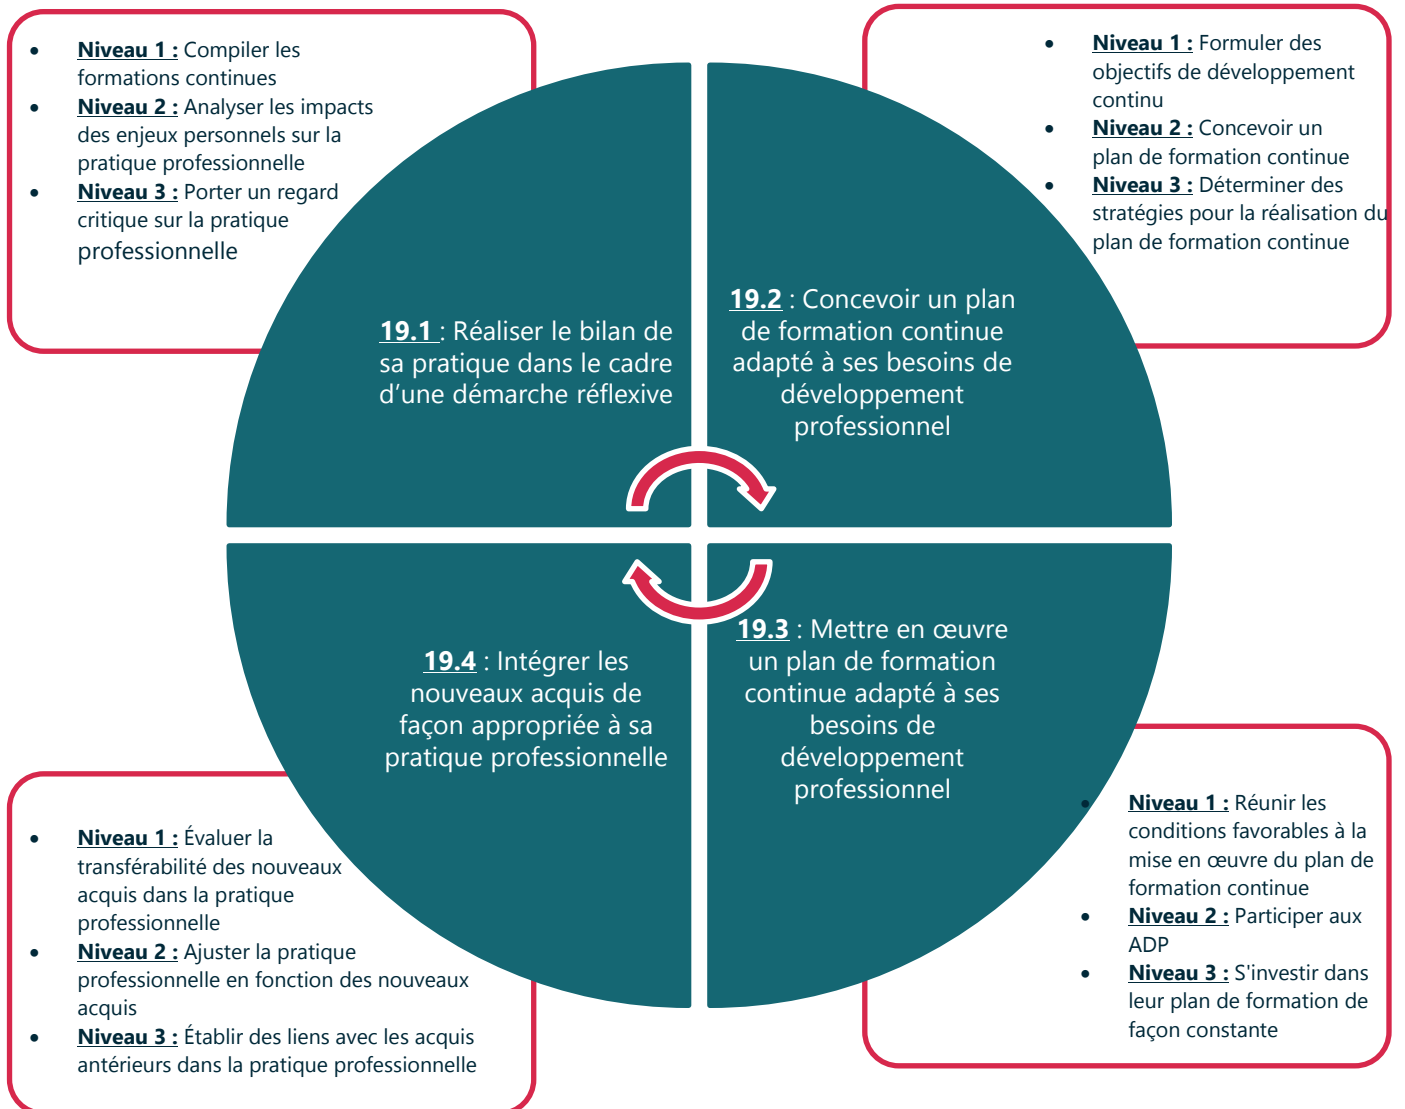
- **Niveau 1 :** Compiler les formations continues
- **Niveau 2 :** Analyser les impacts des enjeux personnels sur la pratique professionnelle
- **Niveau 3 :** Porter un regard critique sur la pratique professionnelle

- **Niveau 1 :** Formuler des objectifs de développement continu
- **Niveau 2 :** Concevoir un plan de formation continue
- **Niveau 3 :** Déterminer des stratégies pour la réalisation du plan de formation continue

**19.1** : Réaliser le bilan de sa pratique dans le cadre d'une démarche réflexive

**19.2** : Concevoir un plan de formation continue adapté à ses besoins de développement professionnel

**19.4** : Intégrer les nouveaux acquis de façon appropriée à sa pratique professionnelle

**19.3** : Mettre en œuvre un plan de formation continue adapté à ses besoins de développement professionnel

- **Niveau 1 :** Évaluer la transférabilité des nouveaux acquis dans la pratique professionnelle
- **Niveau 2 :** Ajuster la pratique professionnelle en fonction des nouveaux acquis
- **Niveau 3 :** Établir des liens avec les acquis antérieurs dans la pratique professionnelle

- **Niveau 1 :** Réunir les conditions favorables à la mise en œuvre du plan de formation continue
- **Niveau 2 :** Participer aux ADP
- **Niveau 3 :** S'investir dans leur plan de formation de façon constante